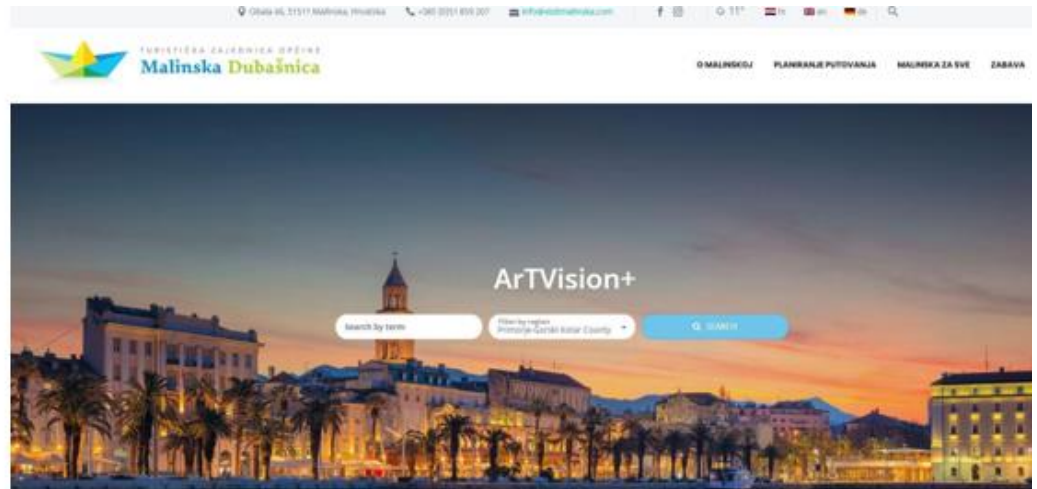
Obala 46, 51511 Malinska, Hrvatska +385 (0)51 859 207 info@visitmalinska.com 11° hr en de

TURISTIČKA ZAJEDNICA OPĆINE
Malinska Dubašnica

O MALINSKOJ PLANIRANJE PUTOVANJA MALINSKA ZA SVE ZABAVA

ArTVision+

Search by term

Filter by region
Primorje-Gorski Kotar County

SEARCH